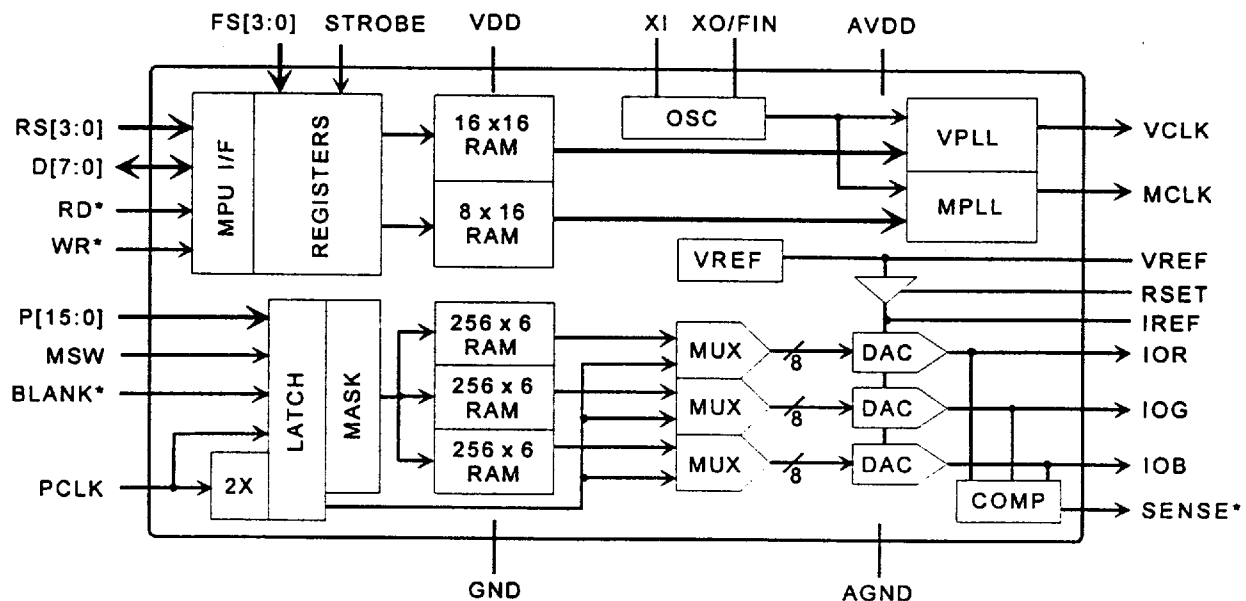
FS[3:0]
STROBE
VDD
XI
XO/FIN
AVDD

RS[3:0]
D[7:0]
RD*
WR*
MPU I/F
REGISTERS
16 x16 RAM
8 x 16 RAM
OSC
VPLL
MPLL
VCLK
MCLK
VREF
VREF
RSET
IREF

P[15:0]
MSW
BLANK*
PCLK
2X
LATCH
MASK
256 x 6 RAM
256 x 6 RAM
256 x 6 RAM
MUX
MUX
MUX
8
8
8
DAC
DAC
DAC
IOR
IOG
IOB
COMP
SENSE*

GND
AGND